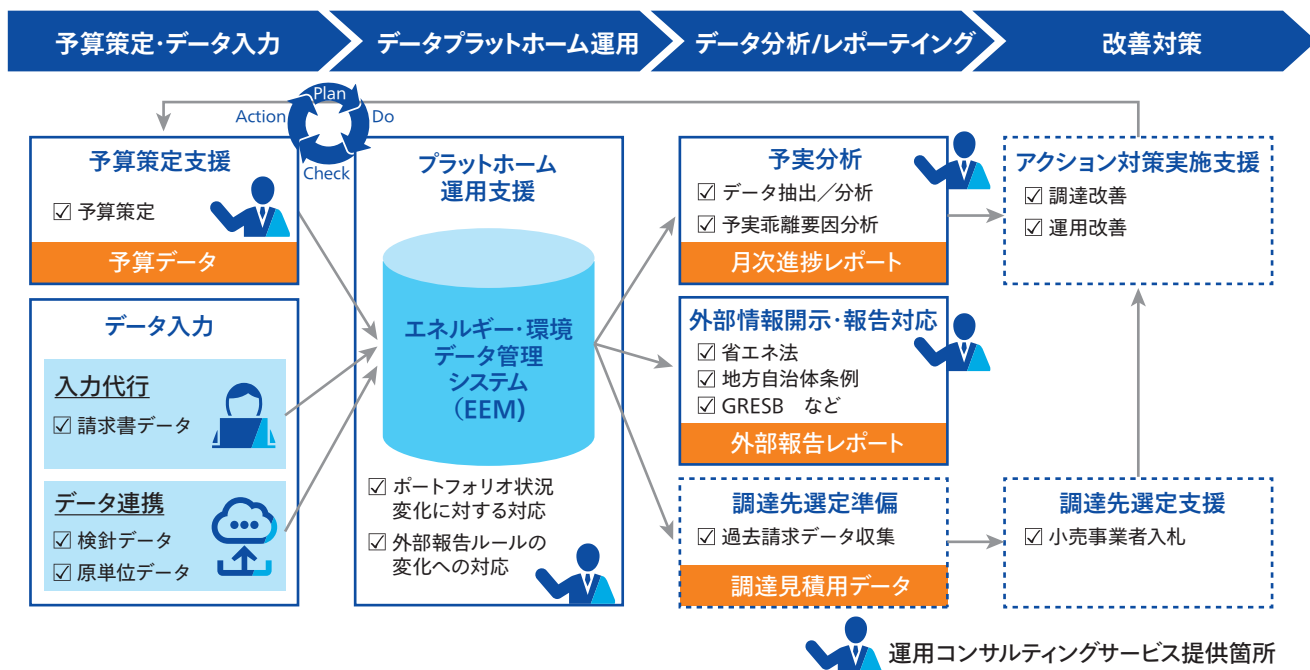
予算策定・データ入力
データプラットホーム運用
データ分析/レポーティング
改善対策

Plan
Action
Do
Check

予算策定支援
☑ 予算策定
予算データ

データ入力
入力代行
☑ 請求書データ
データ連携
☑ 検針データ
☑ 原単位データ

プラットホーム運用支援
エネルギー・環境データ管理システム（EEM）
☑ ポートフォリオ状況変化に対する対応
☑ 外部報告ルールの変化への対応

予実分析
☑ データ抽出／分析
☑ 予実乖離要因分析
月次進捗レポート

外部情報開示・報告対応
☑ 省エネ法
☑ 地方自治体条例
☑ GRESB　など
外部報告レポート

調達先選定準備
☑ 過去請求データ収集
調達見積用データ

アクション対策実施支援
☑ 調達改善
☑ 運用改善

調達先選定支援
☑ 小売事業者入札

運用コンサルティングサービス提供箇所